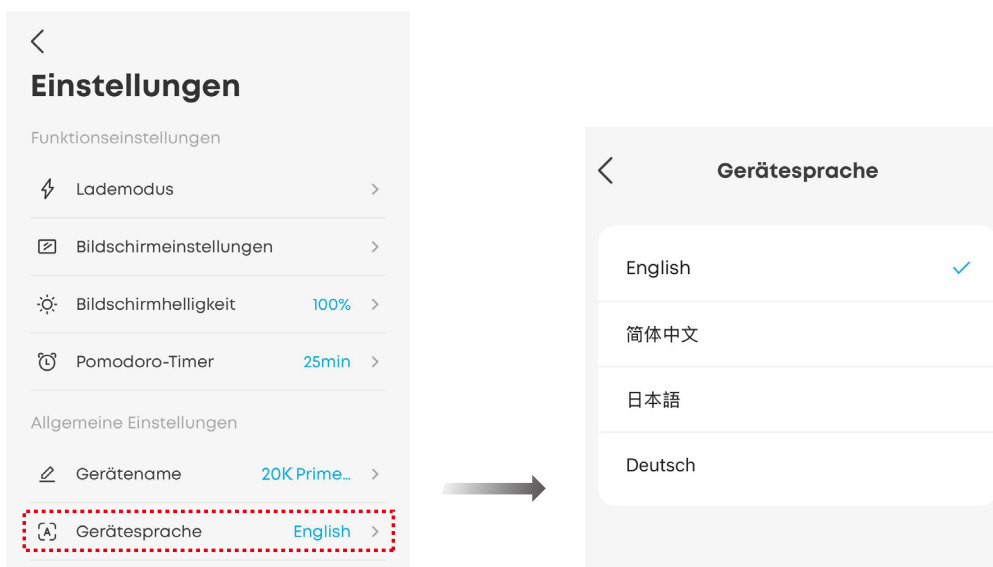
Einstellungen

Funktionseinstellungen

Lademodus

Bildschirmeinstellungen

Bildschirmhelligkeit 100%

Pomodoro-Timer 25min

Allgemeine Einstellungen

Gerätename 20K Prime...

Gerätesprache English

Gerätesprache

English

简体中文

日本語

Deutsch